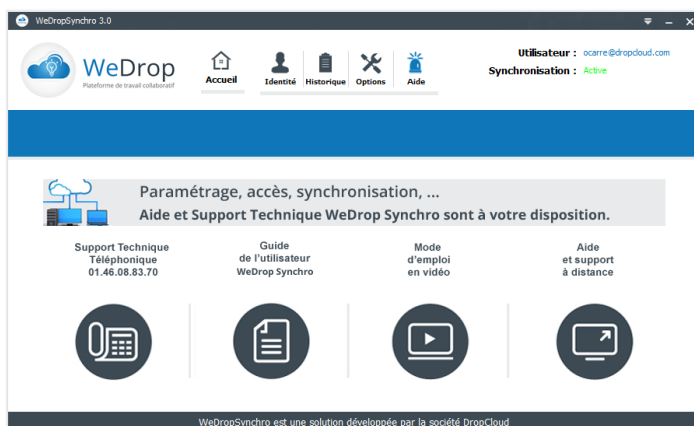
WeDropSynchro 3.0

WeDrop
Plateforme de travail collaboratif

Accueil

Identité | Historique | Options | Aide

Utilisateur : ocarre@dropcloud.com
Synchronisation : Active

Paramétrage, accès, synchronisation, ...
Aide et Support Technique WeDrop Synchro sont à votre disposition.

Support Technique
Téléphonique
01.46.08.83.70

Guide
de l'utilisateur
WeDrop Synchro

Mode
d'emploi
en vidéo

Aide
et support
à distance

WeDropSynchro est une solution développée par la société DropCloud